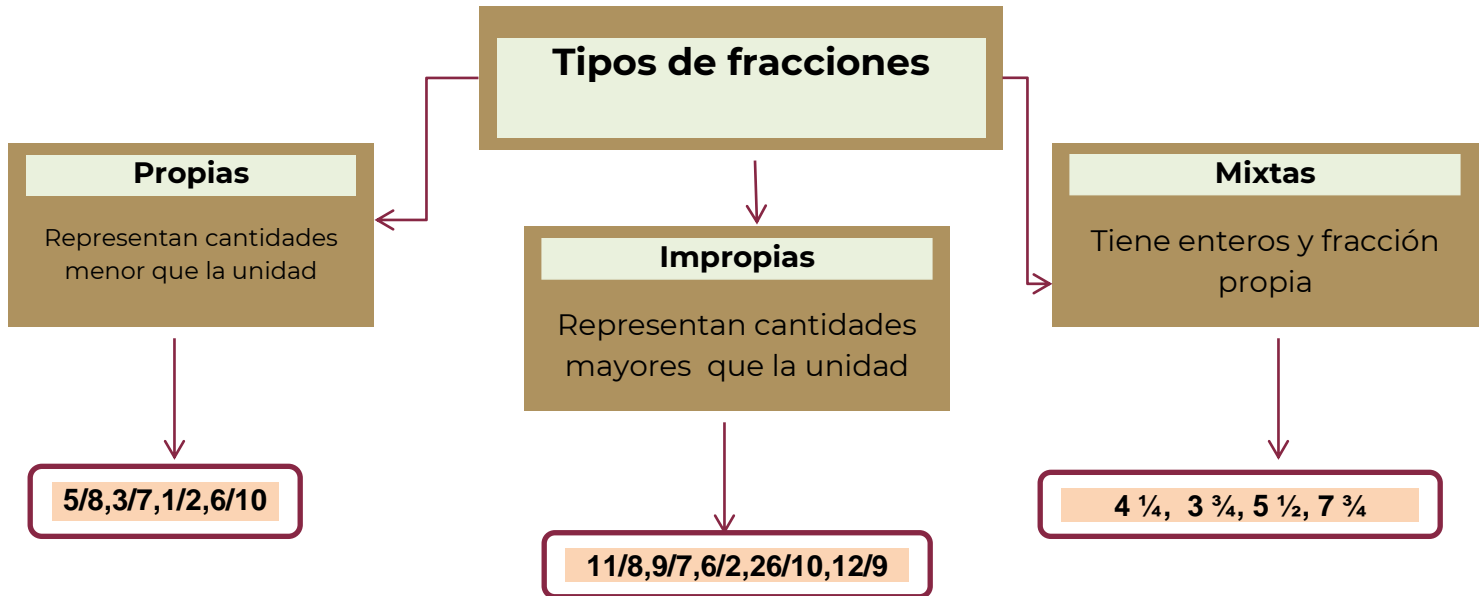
Tipos de fracciones

Propias

Representan cantidades menor que la unidad

5/8,3/7,1/2,6/10

Impropias

Representan cantidades mayores que la unidad

11/8,9/7,6/2,26/10,12/9

Mixtas

Tiene enteros y fracción propia

4 ¼, 3 ¾, 5 ½, 7 ¾